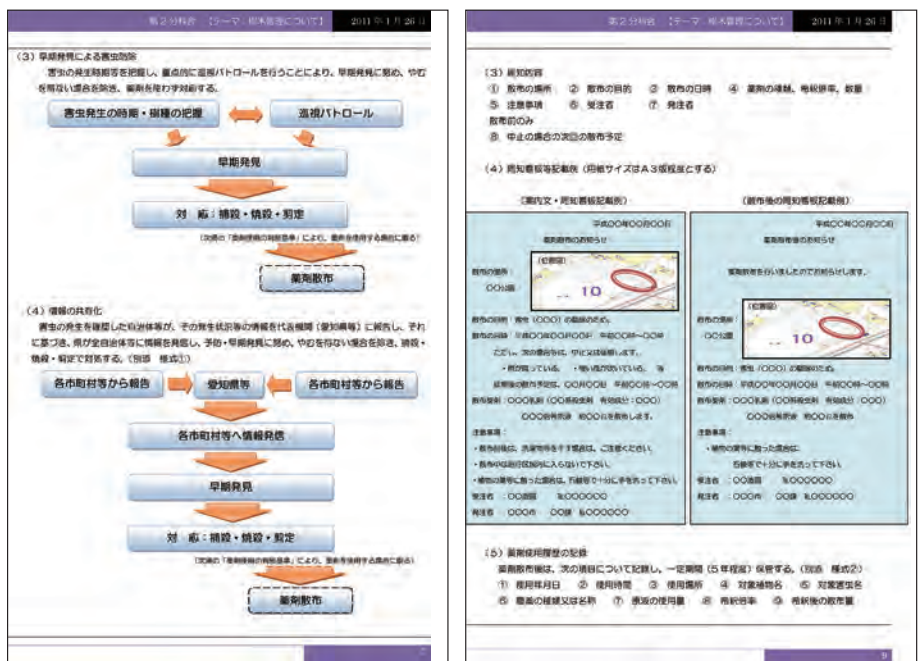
第２分科会　【テーマ：樹木管理について】　2011年１月26日

（３）早期発見による害虫防除

害虫の発生時期等を把握し、重点的に巡視パトロールを行うことにより、早期発見に努め、やむを得ない場合を除き、薬剤を用いず対処する。

害虫発生の時期・樹種の把握

巡視パトロール

早期発見

対　応：捕殺・剪定・剪定

（次頁の「薬剤使用の判断基準」により、薬剤を使用する場合に限る）

薬剤散布

（４）情報の共有化

害虫の発生を確認した自治体等が、その発生状況等の情報を代表機関（愛知県等）に報告し、それに基づき、県が全自治体等に情報を発信し、予防・早期発見に努め、やむを得ない場合を除き、捕殺・剪定・剪定で対処する。（別添　様式１）

各市町村等から報告

愛知県等

各市町村等から報告

各市町村等へ情報発信

早期発見

対　応：捕殺・剪定・剪定

（次頁の「薬剤使用の判断基準」により、薬剤を使用する場合に限る）

薬剤散布

第２分科会　【テーマ：樹木管理について】　2011年１月26日

（３）周知内容

①　散布の場所　②　散布の目的　③　散布の日時　④　薬剤の種類、希釈倍率、数量　⑤　注意事項　⑥　受注者　⑦　発注者

散布前のみ

⑧　中止の場合の次回の散布予定

（４）周知看板等記載例（用紙サイズはＡ３程度とする）

（案内文・周知看板記載例）

平成〇〇年〇〇月〇〇日

薬剤散布のお知らせ

（位置図）

散布の場所：

〇〇公園

10

散布の目的：害虫（〇〇〇）の駆除のため

散布の日時：平成〇〇年〇〇月〇〇日　午前〇〇時～〇〇時

ただし、次の場合等は、中止又は延期します。

・雨が降っている。　・強い風が吹いている。　等

延期後の散布予定日、〇〇月〇〇日　午前〇〇時～〇〇時

散布薬剤：〇〇〇乳剤（〇〇系殺虫剤　有効成分：〇〇〇）

〇〇〇倍希釈液　約〇〇ℓを散布します。

注意事項：

・散布日時は、洗濯物等を干す場合は、ご注意ください。

・散布中は区域内に入らないで下さい。

・植物の葉等に触った場合は、石鹸等で十分に手を洗って下さい。

受注者　：〇〇造園　　℡〇〇〇〇〇〇

発注者　：〇〇市　〇〇課　℡〇〇〇〇〇〇

（散布後の周知看板記載例）

平成〇〇年〇〇月〇〇日

薬剤散布後のお知らせ

薬剤散布を行いましたのでお知らせします。

（位置図）

〇〇公園

10

散布の目的：害虫（〇〇〇）の駆除のため

散布の日時：平成〇〇年〇〇月〇〇日　午前〇〇時～〇〇時

散布薬剤：〇〇〇乳剤（〇〇系殺虫剤　有効成分：〇〇〇）

〇〇〇倍希釈液　約〇〇ℓを散布

注意事項：

・植物の葉等に触った場合は、石鹸等で十分に手を洗って下さい。

受注者　：〇〇造園　　℡〇〇〇〇〇〇

発注者　：〇〇市　〇〇課　℡〇〇〇〇〇〇

（５）薬剤使用履歴の記録

薬剤散布後は、次の項目について記録し、一定期間（５年程度）保管する。（別添　様式２）

①　使用年月日　②　使用時間　③　使用場所　④　対象植物名　⑤　対象害虫名　⑥　農薬の種類又は名称　⑦　単位の使用量　⑧　希釈倍率　⑨　希釈後の散布量

9